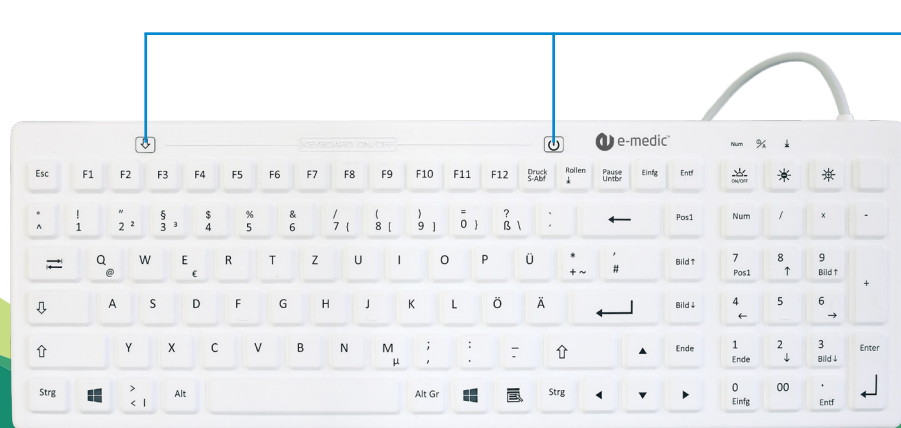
KEYBOARD ON/OFF

e-medic

Num

ON/OFF

Esc F1 F2 F3 F4 F5 F6 F7 F8 F9 F10 F11 F12 Druck S-Abf Rollen Pause Untbr Einfg Entf

° ^ ! 1 " 2 ² § 3 ³ $ 4 % 5 & 6 / 7 { ( 8 [ ) 9 ] = 0 } ? ß \ ` ´ Pos1 Num / x -

Q @ W E € R T Z U I O P Ü * + ~ ' # Bild↑ 7 Pos1 8 ↑ 9 Bild↑ +

A S D F G H J K L Ö Ä Bild↓ 4 ← 5 6 →

Y X C V B N M µ ; , : . _ - Ende 1 Ende 2 ↓ 3 Bild↓ Enter

Strg > < | Alt Alt Gr Strg 0 Einfg 00 . Entf